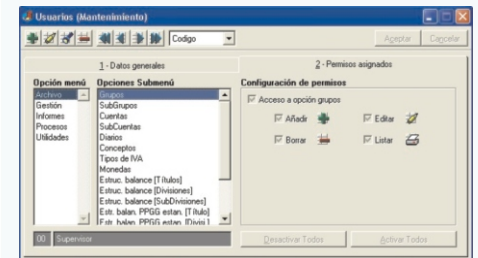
Usuarios (Mantenimiento)

Codigo

Aceptar Cancelar

1 - Datos generales

2 - Permisos asignados

Opción menú
Archivo
Gestión
Informes
Procesos
Utilidades

Opciones Submenú
Grupos
SubGrupos
Cuentas
SubCuentas
Diarios
Conceptos
Tipos de IVA
Monedas
Estruc. balance [Títulos]
Estruc. balance [Divisiones]
Estruc. balance [SubDivisiones]
Estr. balan. PPGG estan. [Título]
Estr. balan. PPGG estan. [Divis.]

Configuración de permisos
Acceso a opción grupos
Añadir
Editar
Borrar
Listar

00 Supervisor

Desactivar Todos
Activar Todos